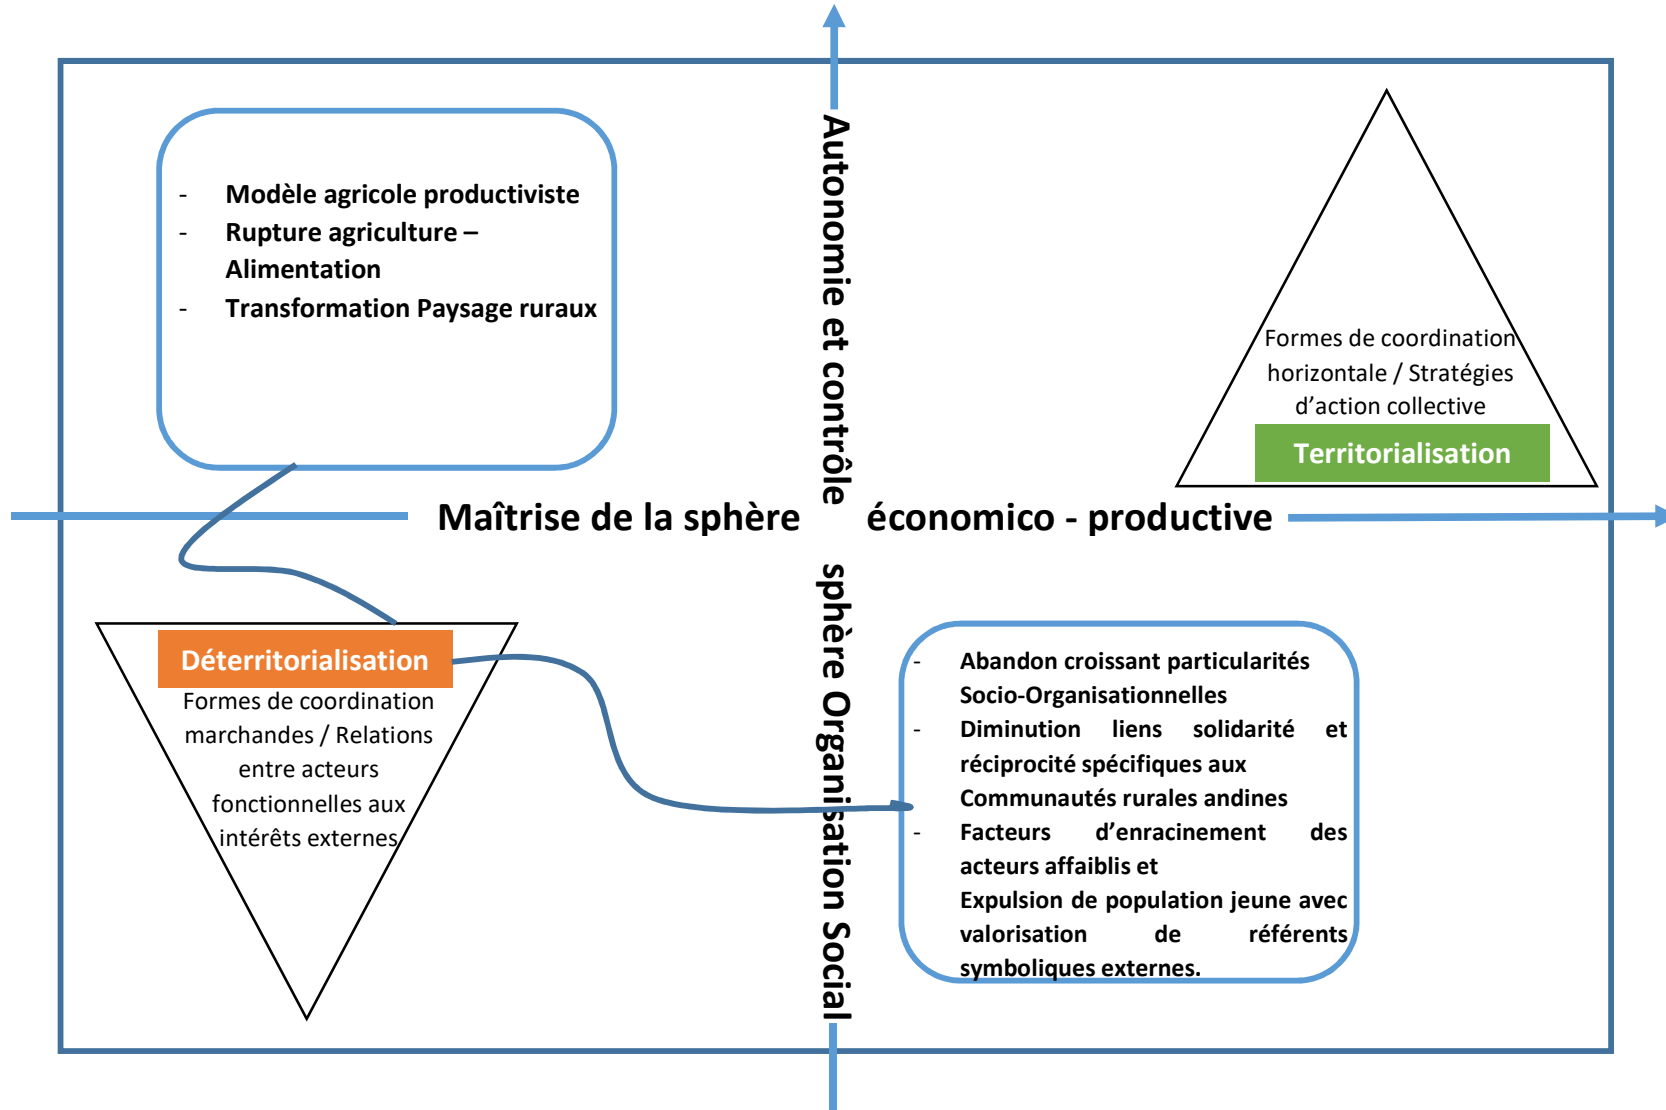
- Modèle agricole productiviste
- Rupture agriculture – Alimentation
- Transformation Paysage ruraux

Autonomie et contrôle

Formes de coordination horizontale / Stratégies d'action collective

Territorialisation

Maîtrise de la sphère économico - productive

Déterritorialisation

Formes de coordination marchandes / Relations entre acteurs fonctionnelles aux intérêts externes

sphère Organisation Social

- Abandon croissant particularités Socio-Organisationnelles
- Diminution liens solidarité et réciprocité spécifiques aux Communautés rurales andines
- Facteurs d'enracinement des acteurs affaiblis et Expulsion de population jeune avec valorisation de référents symboliques externes.